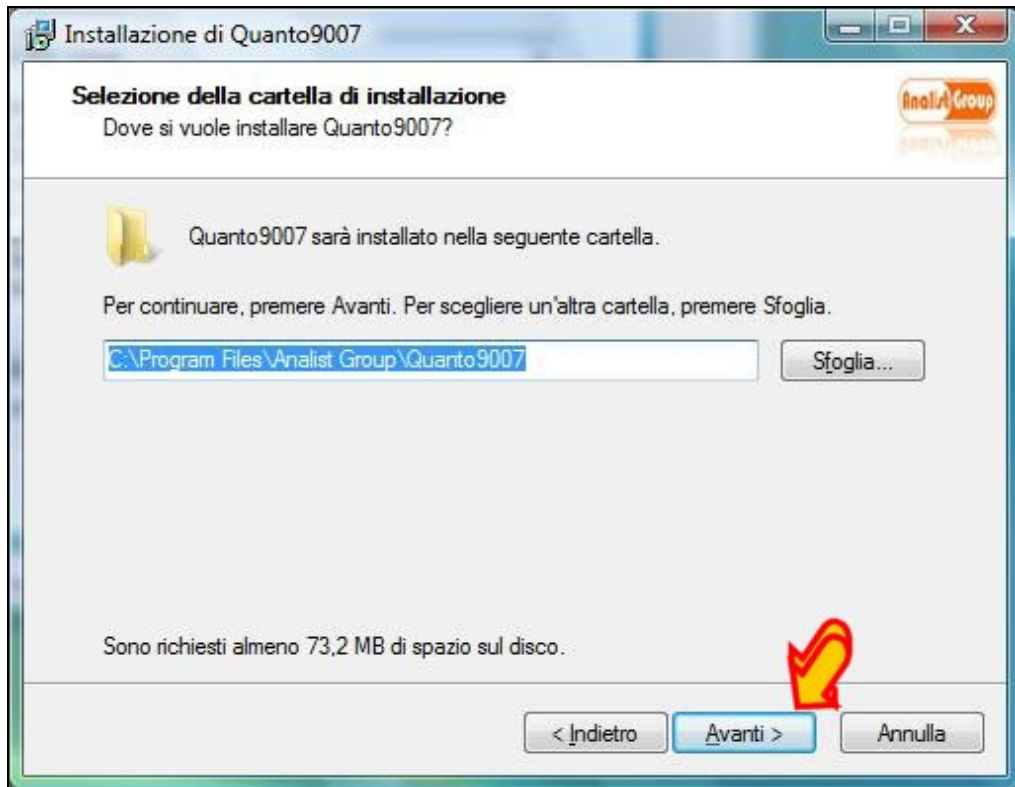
Installazione di Quanto9007

Selezione della cartella di installazione
Dove si vuole installare Quanto9007?

Analist Group

Quanto9007 sarà installato nella seguente cartella.

Per continuare, premere Avanti. Per scegliere un'altra cartella, premere Sfoglia.

C:\Program Files\Analist Group\Quanto9007

Sfoglia...

Sono richiesti almeno 73,2 MB di spazio sul disco.

< Indietro

Avanti >

Annulla